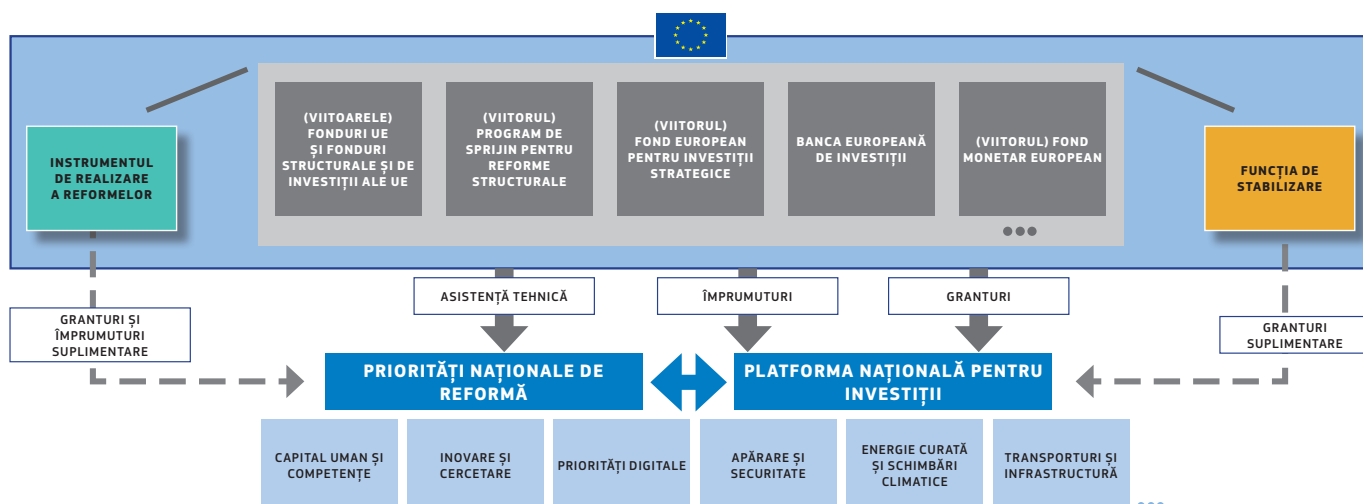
INSTRUMENTUL DE REALIZARE A REFORMELOR

(VIITOARELE) FONDURI UE ȘI FONDURI STRUCTURALE ȘI DE INVESTIȚII ALE UE

(VIITORUL) PROGRAM DE SPRIJIN PENTRU REFORME STRUCTURALE

(VIITORUL) FOND EUROPEAN PENTRU INVESTIȚII STRATEGICE

BANCA EUROPEANĂ DE INVESTIȚII

(VIITORUL) FOND MONETAR EUROPEAN

FUNCȚIA DE STABILIZARE

GRANTURI ȘI ÎMPRUMUTURI SUPLIMENTARE

ASISTENȚĂ TEHNICĂ

ÎMPRUMUTURI

GRANTURI

GRANTURI SUPLIMENTARE

PRIORITĂȚI NAȚIONALE DE REFORMĂ

PLATFORMA NAȚIONALĂ PENTRU INVESTIȚII

CAPITAL UMAN ȘI COMPETENȚE

INOVARE ȘI CERCETARE

PRIORITĂȚI DIGITALE

APĂRARE ȘI SECURITATE

ENERGIE CURATĂ ȘI SCHIMBĂRI CLIMATICE

TRANSPORTURI ȘI INFRASTRUCTURĂ